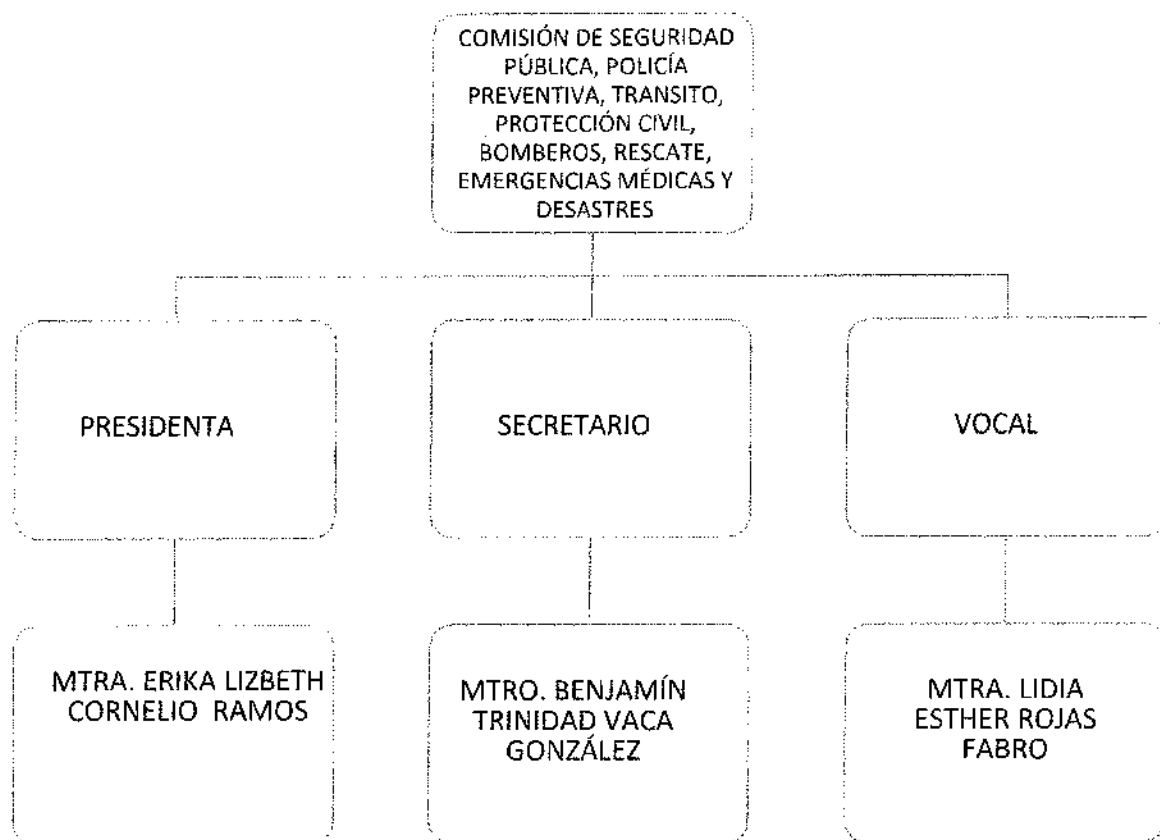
COMISIÓN DE SEGURIDAD PÚBLICA, POLICÍA PREVENTIVA, TRANSITO, PROTECCIÓN CIVIL, BOMBEROS, RESCATE, EMERGENCIAS MÉDICAS Y DESASTRES

PRESIDENTA

SECRETARIO

VOCAL

MTRA. ERIKA LIZBETH CORNELIO RAMOS

MTRO. BENJAMÍN TRINIDAD VACA GONZÁLEZ

MTRA. LIDIA ESTHER ROJAS FABRO